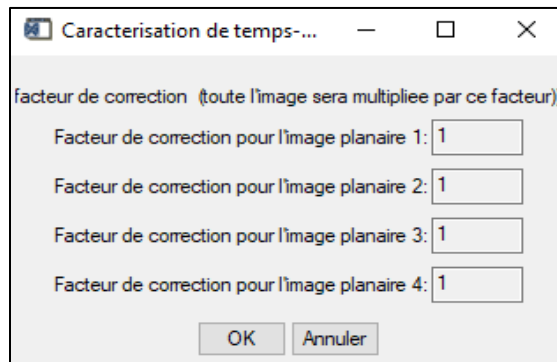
Caracterisation de temps-...

facteur de correction (toute l'image sera multipliee par ce facteur)

Facteur de correction pour l'image planaire 1: 1

Facteur de correction pour l'image planaire 2: 1

Facteur de correction pour l'image planaire 3: 1

Facteur de correction pour l'image planaire 4: 1

OK Annuler